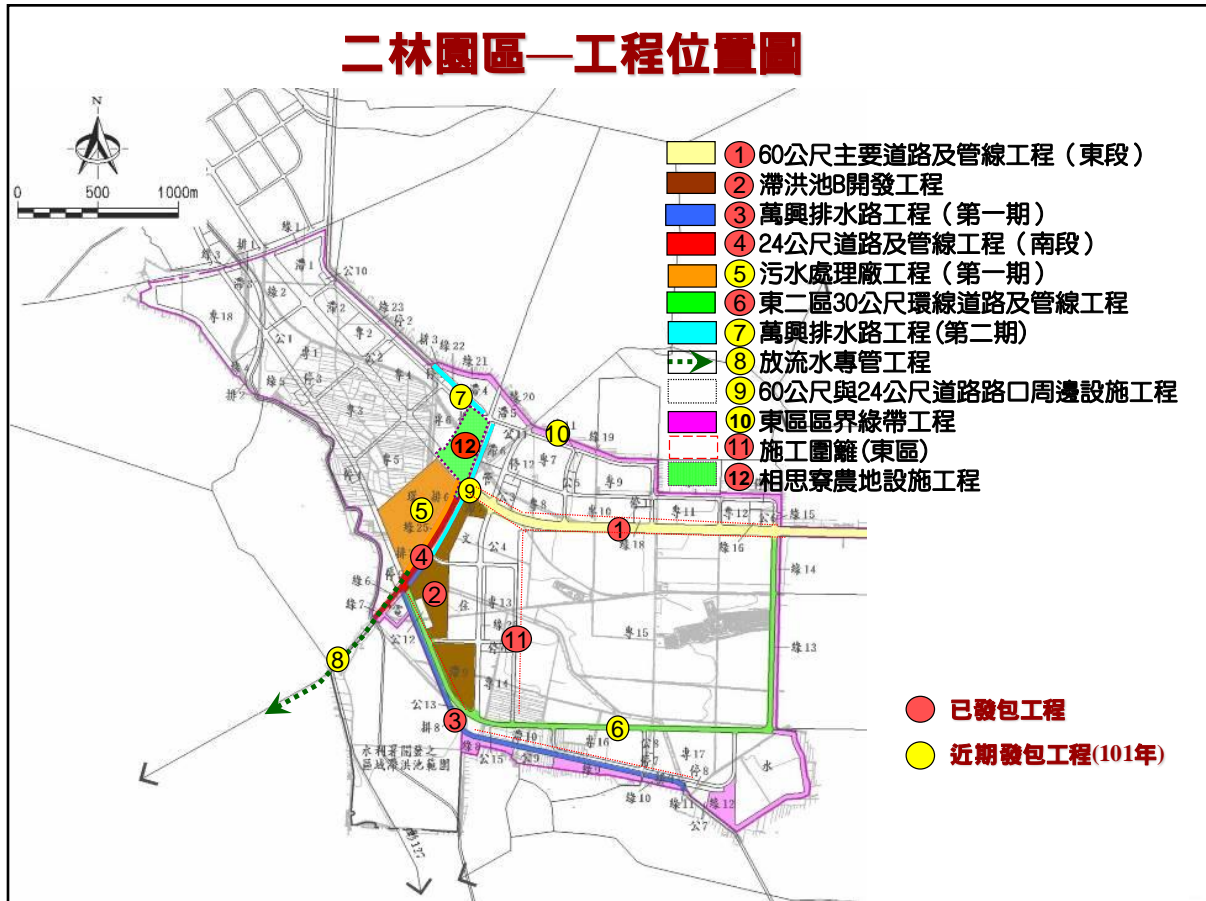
二林園區—工程位置圖

N

0 500 1000m

1 60公尺主要道路及管線工程（東段）
2 滯洪池B開發工程
3 萬興排水路工程（第一期）
4 24公尺道路及管線工程（南段）
5 污水處理廠工程（第一期）
6 東二區30公尺環線道路及管線工程
7 萬興排水路工程(第二期)
8 放流水專管工程
9 60公尺與24公尺道路路口周邊設施工程
10 東區區界綠帶工程
11 施工圍籬(東區)
12 相思寮農地設施工程

已發包工程
近期發包工程(101年)

綠1 綠3 滯1 綠2 公10 專18 綠23 停2 專2 公1 專1 公2 排3 綠22 綠21 滯4 綠20 綠4 綠5 專3 綠5 排2 公11 綠19 綠12 專7 專8 專9 專10 專11 專12 綠15 排6 綠25 文 公4 綠18 綠16 綠14 綠6 綠7 公12 專13 專15 綠13 滯9 公13 排8 專14 專16 專17 公15 滯9 綠10 綠11 綠12 公7 水 水利署開發之區域滯洪池範圍 1 2 3 4 5 6 7 8 9 10 11 12